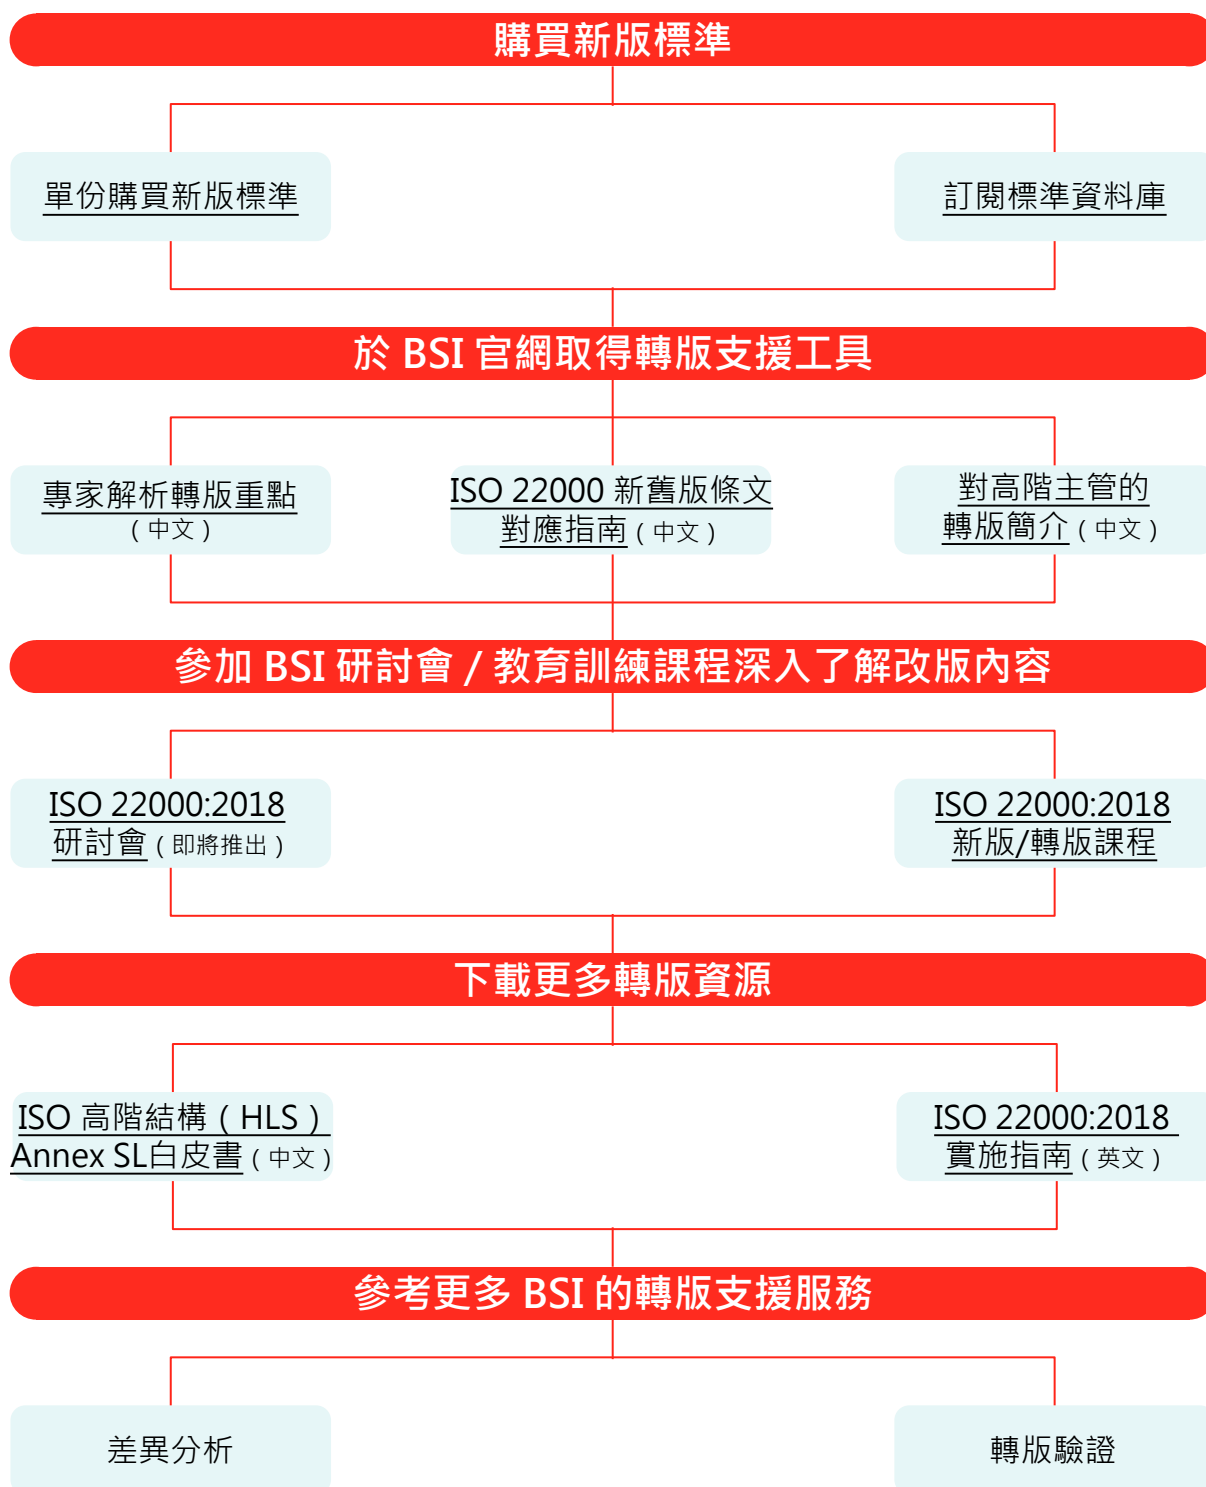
購買新版標準

單份購買新版標準

訂閱標準資料庫

於 BSI 官網取得轉版支援工具

專家解析轉版重點（中文）

ISO 22000 新舊版條文對應指南（中文）

對高階主管的轉版簡介（中文）

參加 BSI 研討會 / 教育訓練課程深入了解改版內容

ISO 22000:2018 研討會（即將推出）

ISO 22000:2018 新版/轉版課程

下載更多轉版資源

ISO 高階結構（HLS）Annex SL白皮書（中文）

ISO 22000:2018 實施指南（英文）

參考更多 BSI 的轉版支援服務

差異分析

轉版驗證